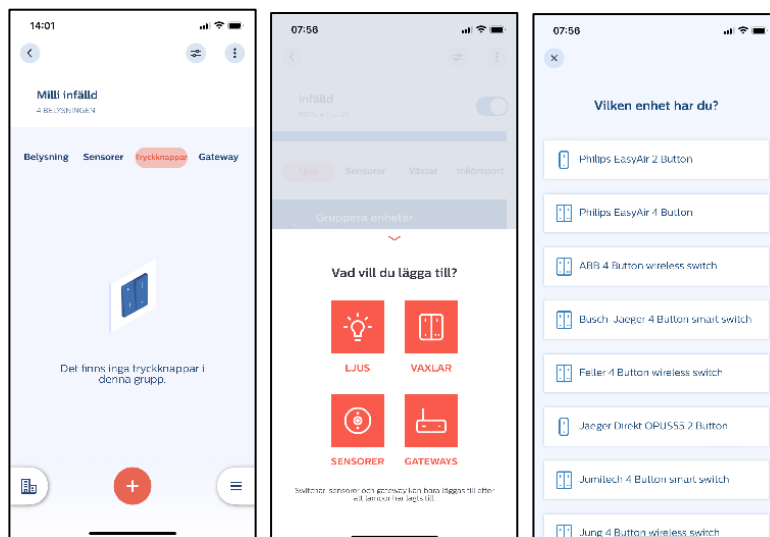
14:01

Milli infälld
4 BELYSNINGEN

Belysning Sensorer Tryckknappar Gateway

Det finns inga tryckknappar i denna grupp.

+

07:56

infälld
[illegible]

Ljus Sensorer Växlar Inköpsrapport

Gruppera enheter

Vad vill du lägga till?

LJUS

VÄXLAR

SENSORER

GATEWAYS

Switchar, sensorer och gateways kan bara läggas till efter att lampor har lagts till.

07:56

Vilken enhet har du?

Philips EasyAir 2 Button

Philips EasyAir 4 Button

ABB 4 Button wireless switch

Busch-Jaeger 4 Button smart switch

Feller 4 Button wireless switch

Jaeger Direkt OPUS55 2 Button

Jumitech 4 Button smart switch

Jung 4 Button wireless switch